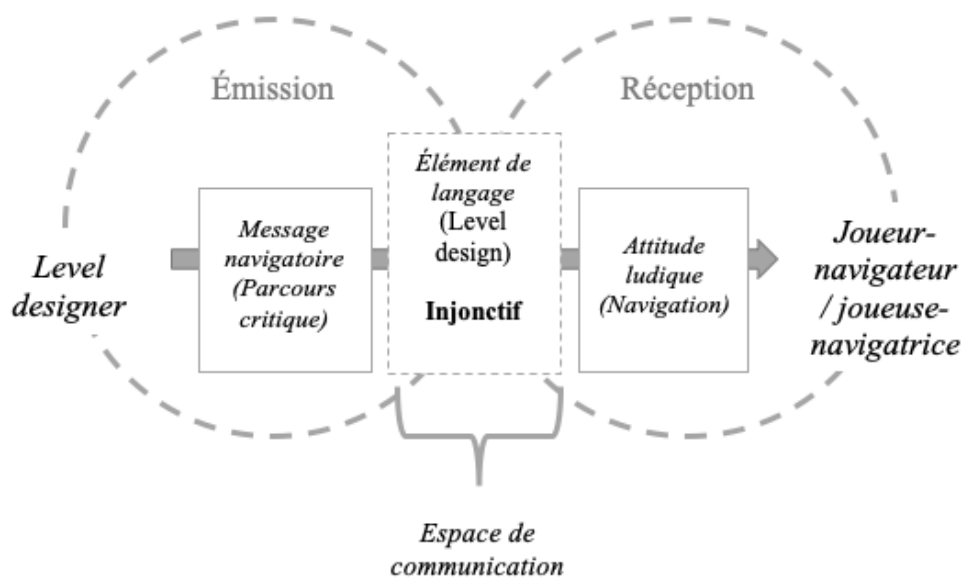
Émission

Réception

Level designer

Message navigatoire (Parcours critique)

Élément de langage (Level design)

Injonctif

Attitude ludique (Navigation)

Joueur-navigateur / joueuse-navigatrice

Espace de communication